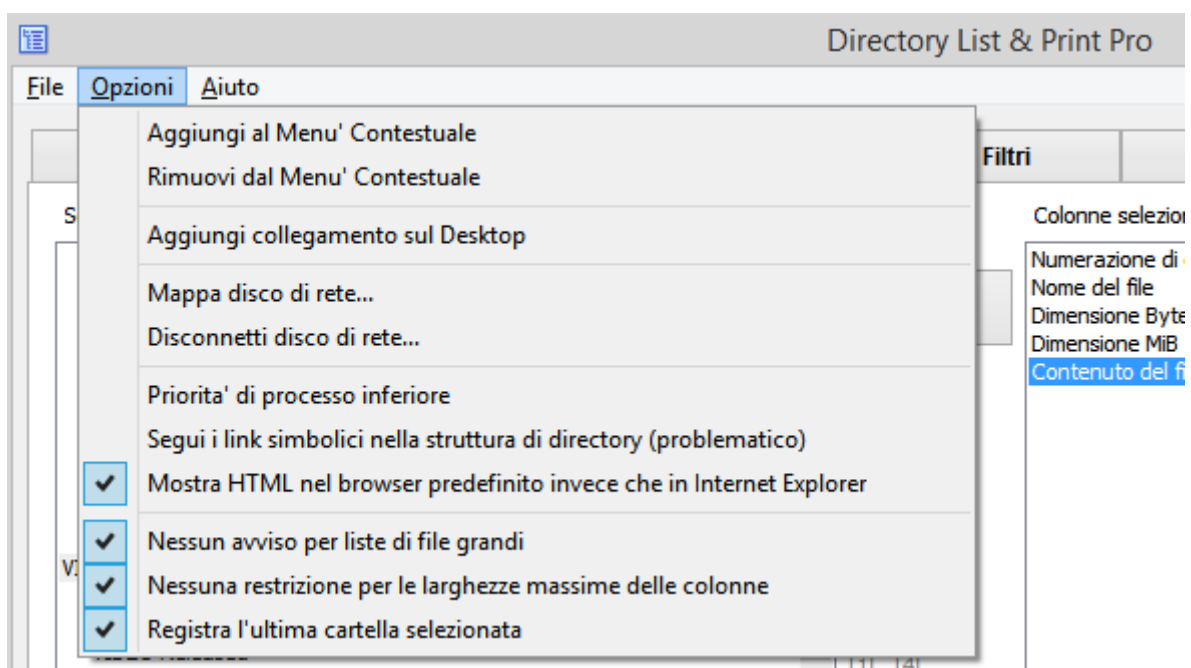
Directory List & Print Pro

File Opzioni Aiuto

Aggiungi al Menu' Contestuale
Rimuovi dal Menu' Contestuale
Aggiungi collegamento sul Desktop
Mappa disco di rete...
Disconnetti disco di rete...
Priorita' di processo inferiore
Segui i link simbolici nella struttura di directory (problematico)
Mostra HTML nel browser predefinito invece che in Internet Explorer
Nessun avviso per liste di file grandi
Nessuna restrizione per le larghezze massime delle colonne
Registra l'ultima cartella selezionata

Filtri

Colonne selezio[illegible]

Numerazione di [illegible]
Nome del file
Dimensione Byte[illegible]
Dimensione MiB
Contenuto del f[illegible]